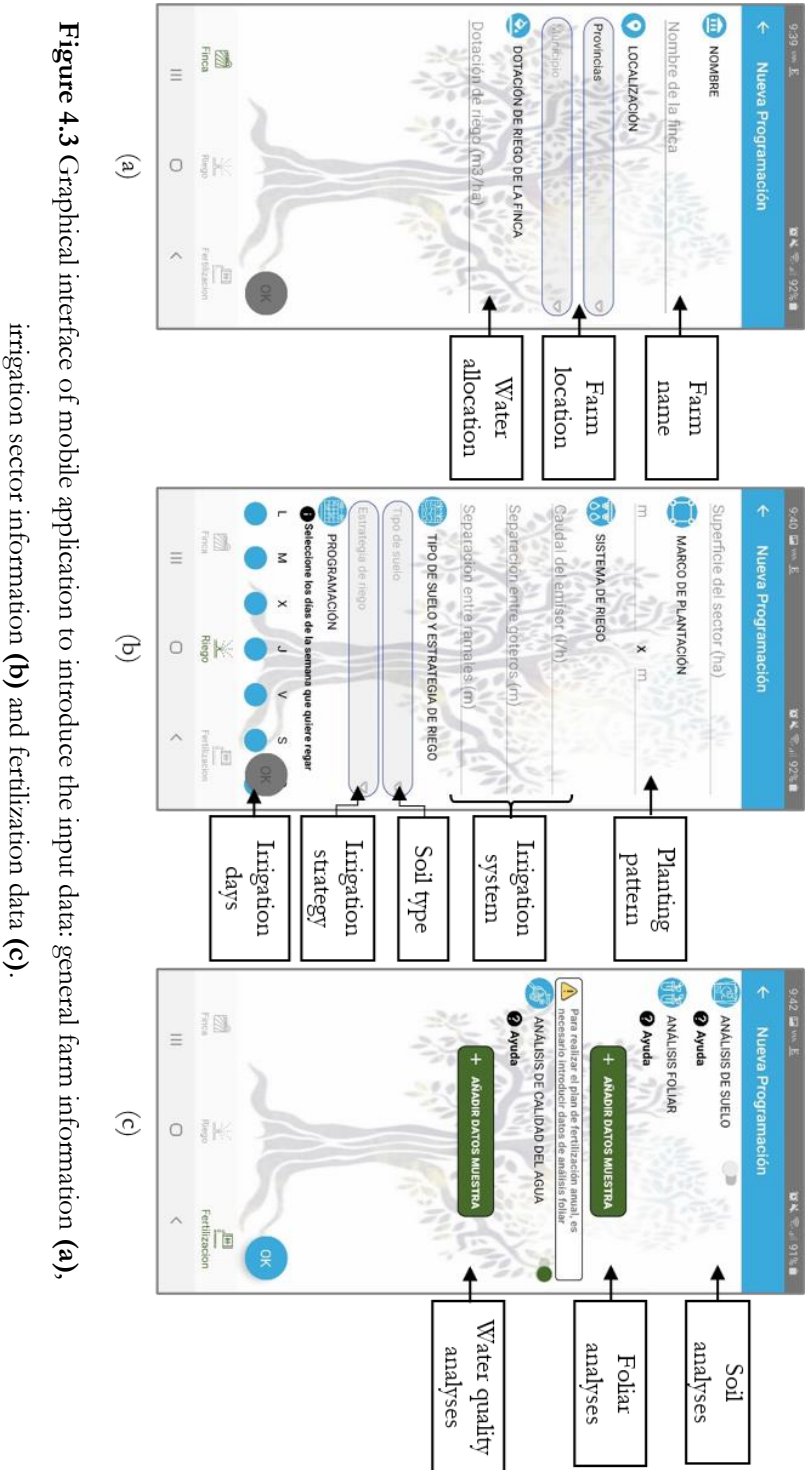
9:39 ▣ ☏ 92%

← Nueva Programación

NOMBRE

Nombre de la finca

LOCALIZACIÓN

Provincias

Municipio

DOTACIÓN DE RIEGO DE LA FINCA

Dotación de riego (m3/ha)

OK

Finca Riego Fertilización

Farm name

Farm location

Water allocation

(a)

9:40 ▣ ☏ 92%

← Nueva Programación

Superficie del sector (ha)

MARCO DE PLANTACIÓN

m x m

SISTEMA DE RIEGO

Caudal del emisor (l/h)

Separación entre goteros (m)

Separación entre ramales (m)

TIPO DE SUELO Y ESTRATEGIA DE RIEGO

Tipo de suelo

Estrategia de riego

PROGRAMACIÓN

Seleccione los días de la semana que quiere regar

L M X J V S

OK

Finca Riego Fertilización

Planting pattern

Irrigation system

Soil type

Irrigation strategy

Irrigation days

(b)

9:42 ▣ ☏ 91%

← Nueva Programación

ANÁLISIS DE SUELO

Ayuda

ANÁLISIS FOLIAR

Ayuda

+ AÑADIR DATOS MUESTRA

Para realizar el plan de fertilización anual, es necesario introducir datos de análisis foliar

ANÁLISIS DE CALIDAD DEL AGUA

Ayuda

+ AÑADIR DATOS MUESTRA

OK

Finca Riego Fertilización

Soil analyses

Foliar analyses

Water quality analyses

(c)

**Figure 4.3** Graphical interface of mobile application to introduce the input data: general farm information **(a)**, irrigation sector information **(b)** and fertilization data **(c)**.